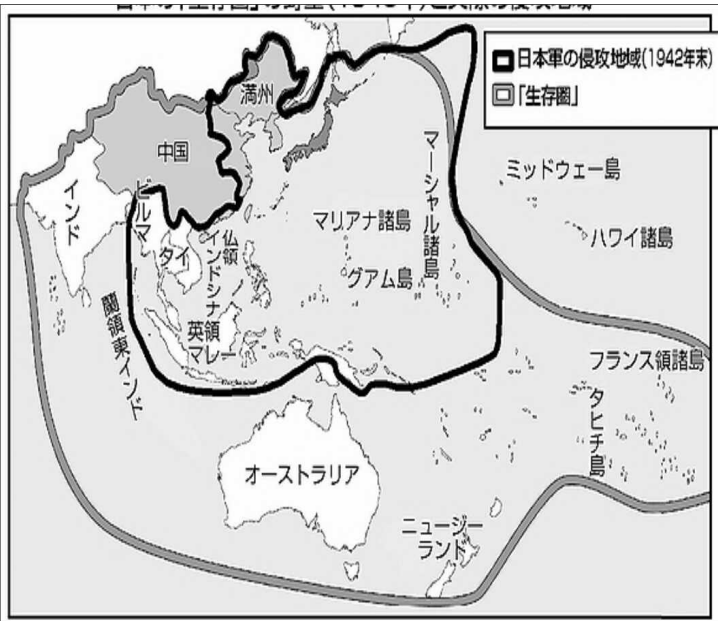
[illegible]

日本軍の侵攻地域(1942年末)
「生存圏」

満州
中国
インド
ビルマ
タイ
仏領インドシナ
英領マレー
蘭領東インド
マリアナ諸島
グアム島
マーシャル諸島
ミッドウェー島
ハワイ諸島
フランス領諸島
タヒチ島
オーストラリア
ニュージーランド